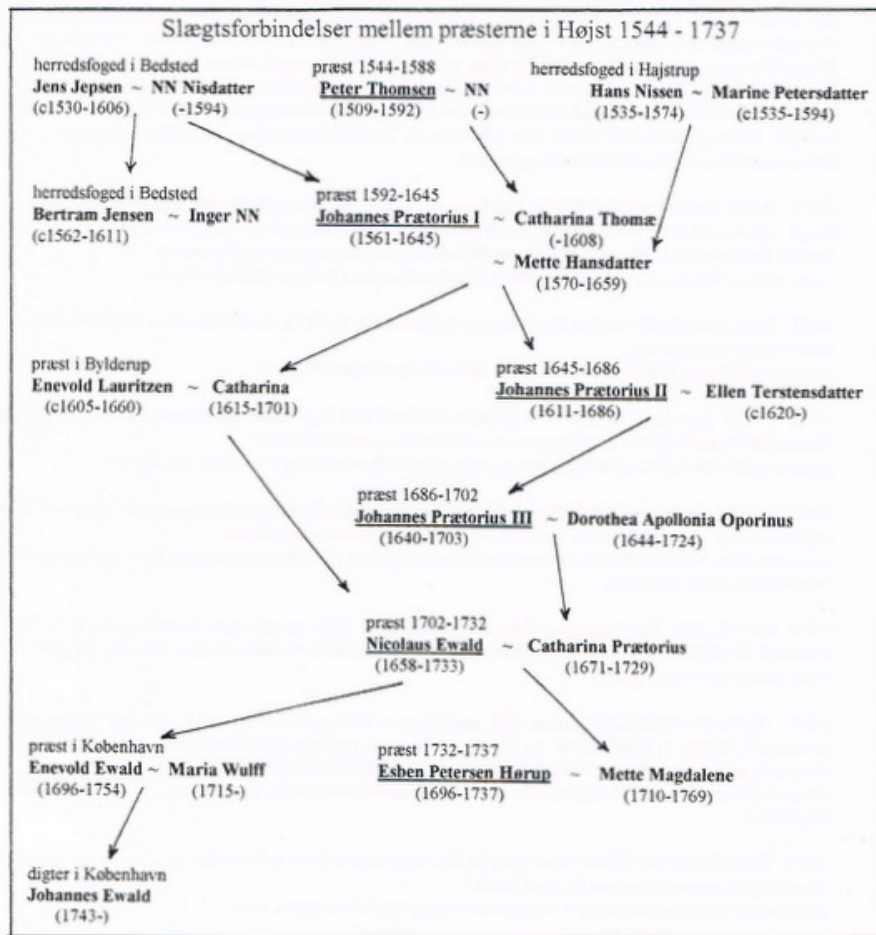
Slægtsforbindelser mellem præsterne i Højst 1544 - 1737

herredsfoged i Bedsted
Jens Jepsen ~ NN Nisdatter
(c1530-1606) (-1594)

præst 1544-1588
Peter Thomsen ~ NN
(1509-1592) (-)

herredsfoged i Hajstrup
Hans Nissen ~ Marine Petersdatter
(1535-1574) (c1535-1594)

herredsfoged i Bedsted
Bertram Jensen ~ Inger NN
(c1562-1611)

præst 1592-1645
Johannes Prætorius I ~ Catharina Thomæ
(1561-1645) (-1608)
~ Mette Hansdatter
(1570-1659)

præst i Bylderup
Enevold Lauritzen ~ Catharina
(c1605-1660) (1615-1701)

præst 1645-1686
Johannes Prætorius II ~ Ellen Terstensdatter
(1611-1686) (c1620-)

præst 1686-1702
Johannes Prætorius III ~ Dorothea Apollonia Oporinus
(1640-1703) (1644-1724)

præst 1702-1732
Nicolaus Ewald ~ Catharina Prætorius
(1658-1733) (1671-1729)

præst i København
Enevold Ewald ~ Maria Wulff
(1696-1754) (1715-)

præst 1732-1737
Esben Petersen Hørup ~ Mette Magdalene
(1696-1737) (1710-1769)

digter i København
Johannes Ewald
(1743-)